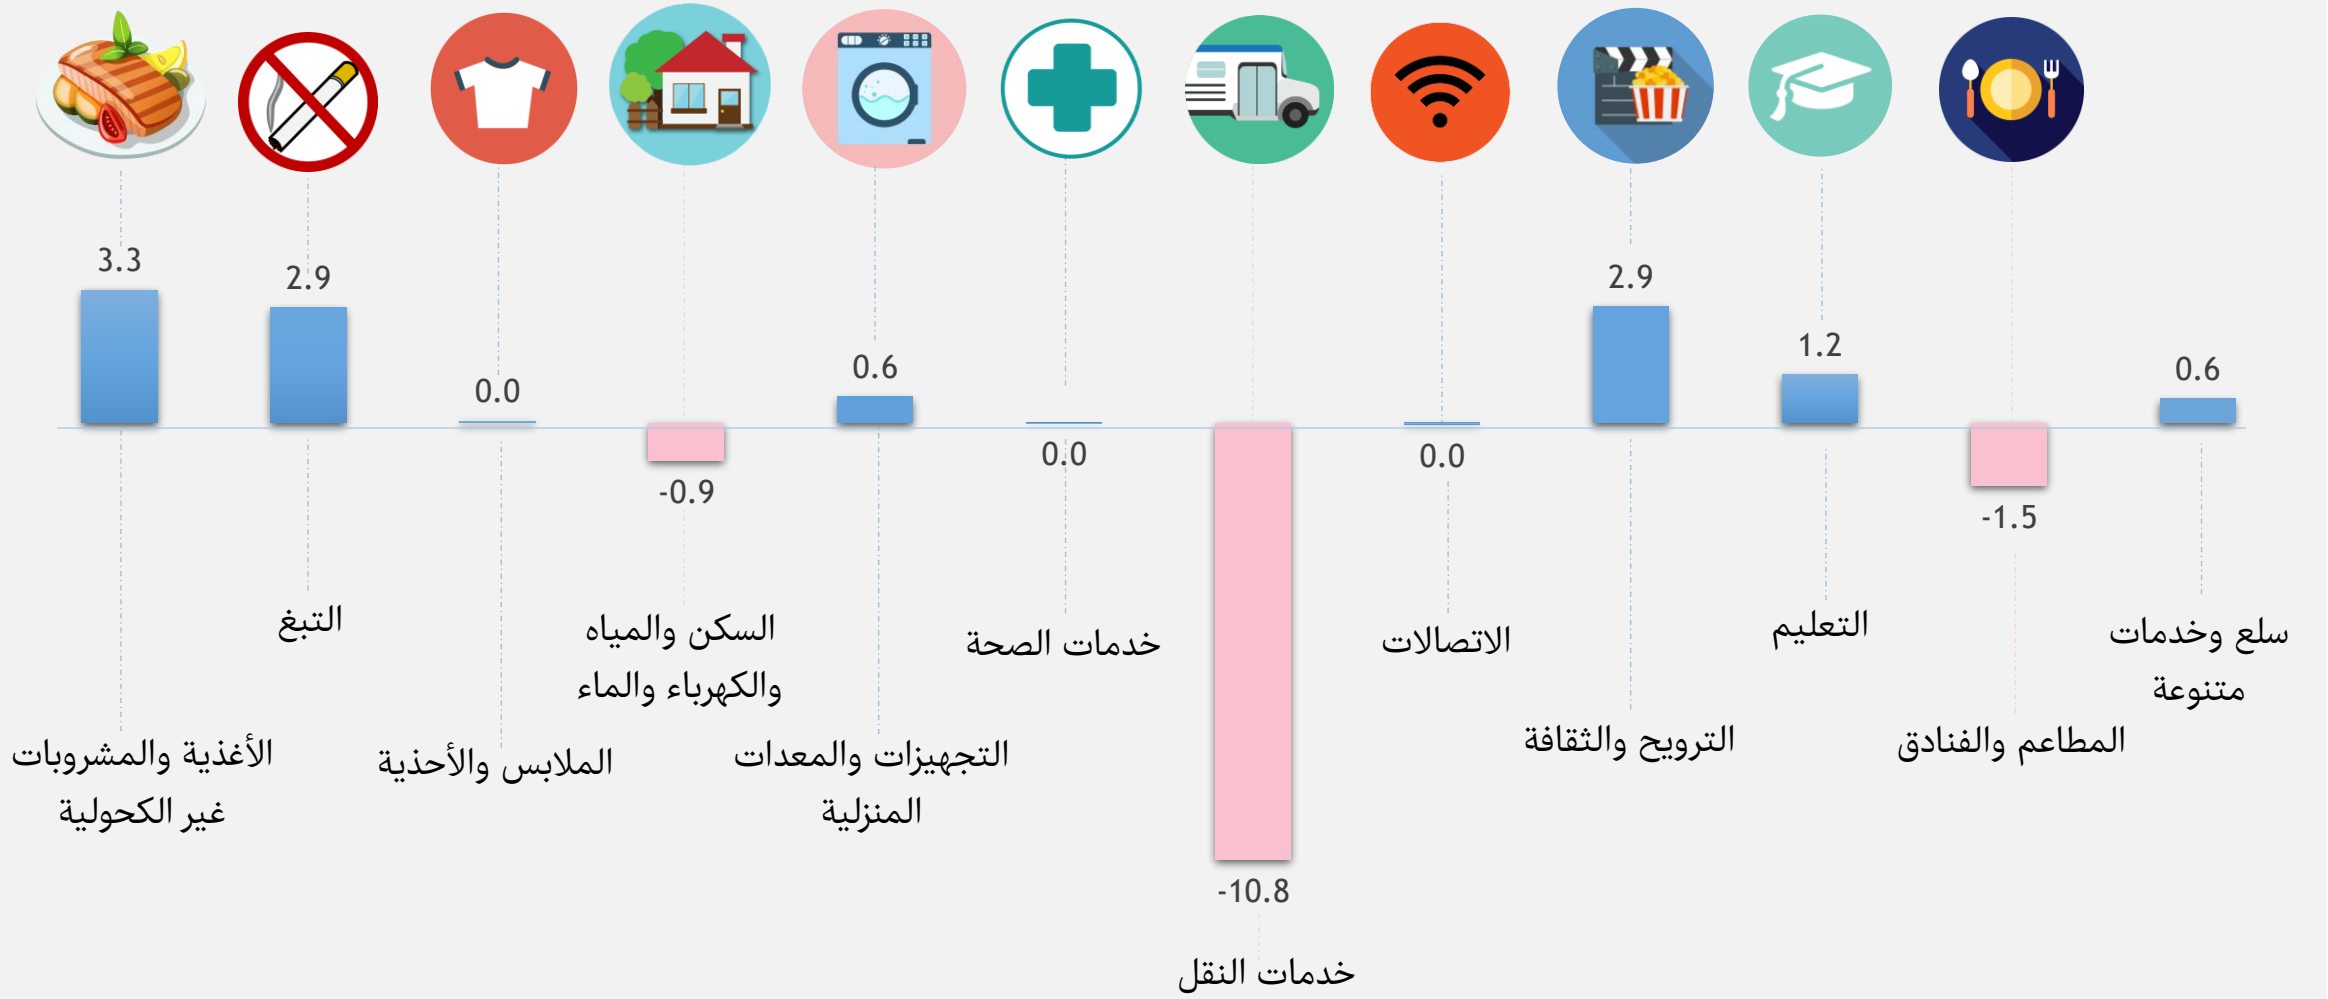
3.3
2.9
0.0
-0.9
0.6
0.0
-10.8
0.0
2.9
1.2
-1.5
0.6

الأغذية والمشروبات غير الكحولية
التبغ
الملابس والأحذية
السكن والمياه والكهرباء والماء
التجهيزات والمعدات المنزلية
خدمات الصحة
خدمات النقل
الاتصالات
الترويح والثقافة
التعليم
المطاعم والفنادق
سلع وخدمات متنوعة